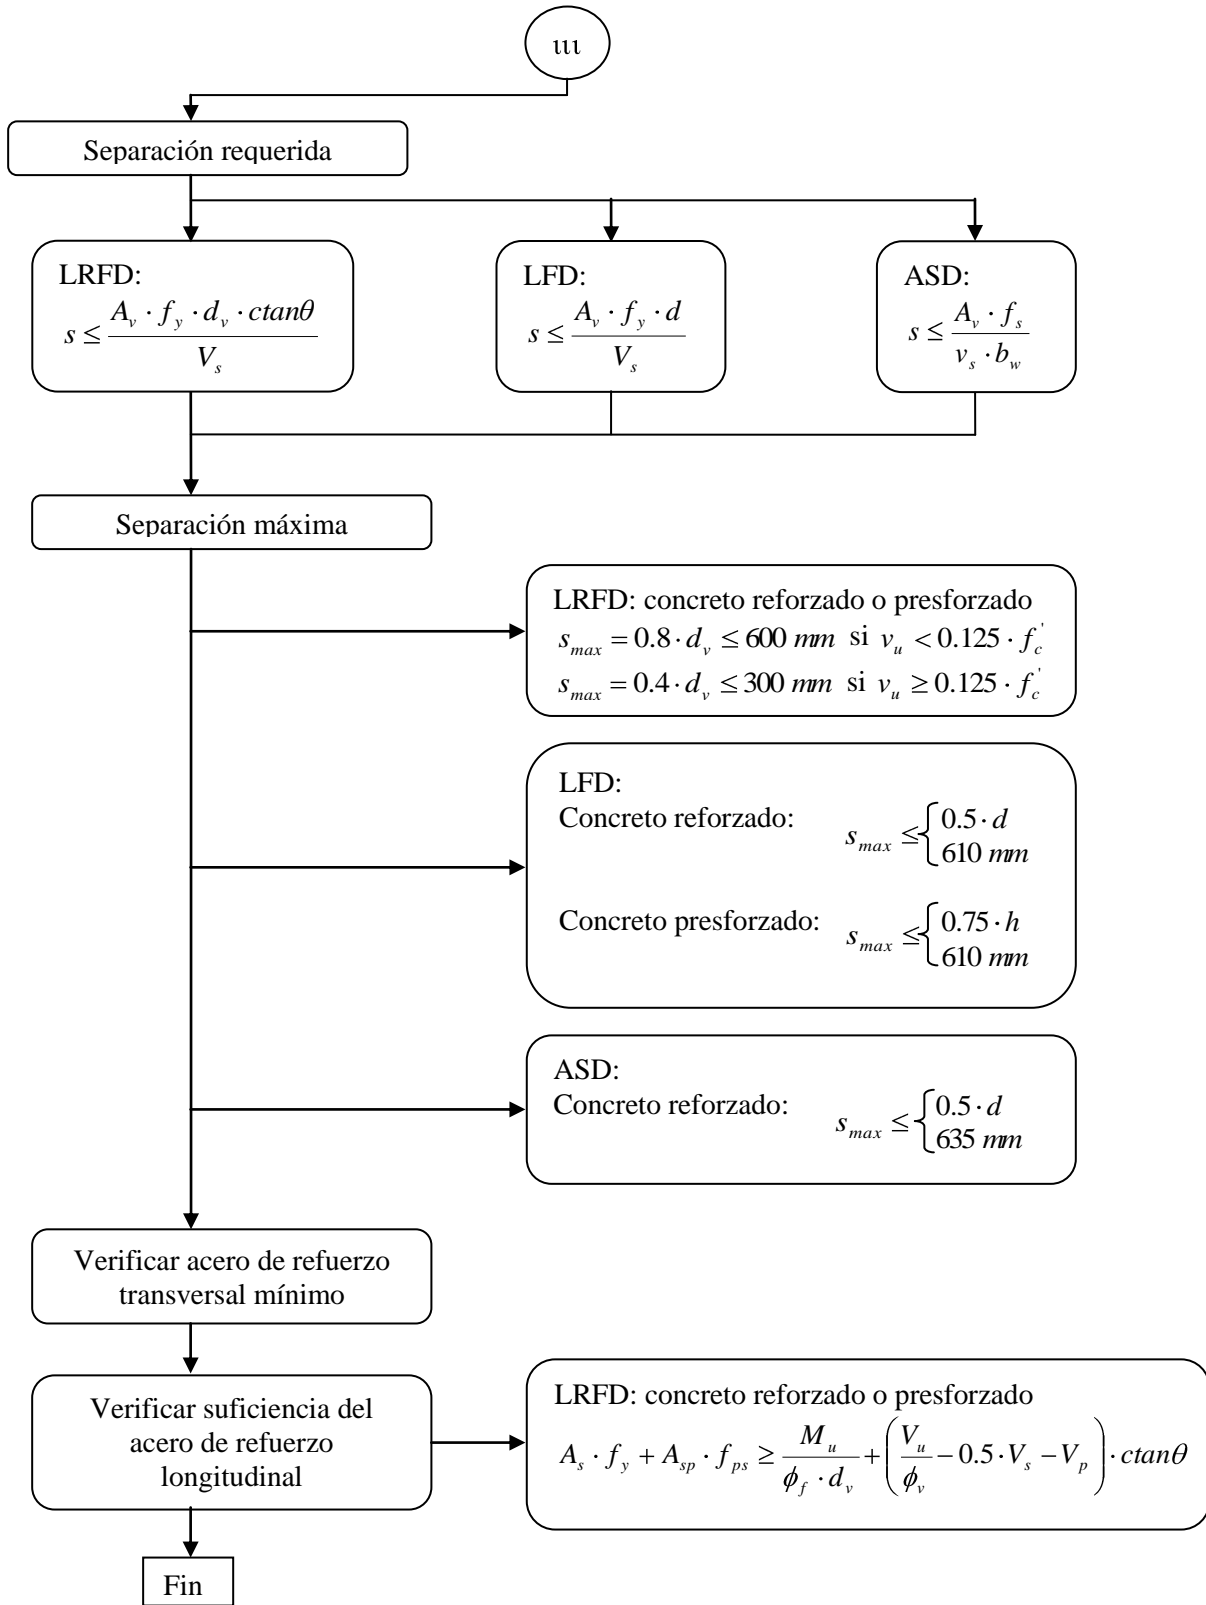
III

Separación requerida

LRFD:
$s \leq \frac{A_v \cdot f_y \cdot d_v \cdot ctan\theta}{V_s}$

LFD:
$s \leq \frac{A_v \cdot f_y \cdot d}{V_s}$

ASD:
$s \leq \frac{A_v \cdot f_s}{v_s \cdot b_w}$

Separación máxima

LRFD: concreto reforzado o presforzado
$s_{max} = 0.8 \cdot d_v \leq 600\ mm$ si $v_u < 0.125 \cdot f_c^{'}$
$s_{max} = 0.4 \cdot d_v \leq 300\ mm$ si $v_u \geq 0.125 \cdot f_c^{'}$

LFD:
Concreto reforzado: $s_{max} \leq \begin{cases} 0.5 \cdot d \\ 610\ mm \end{cases}$

Concreto presforzado: $s_{max} \leq \begin{cases} 0.75 \cdot h \\ 610\ mm \end{cases}$

ASD:
Concreto reforzado: $s_{max} \leq \begin{cases} 0.5 \cdot d \\ 635\ mm \end{cases}$

Verificar acero de refuerzo transversal mínimo

Verificar suficiencia del acero de refuerzo longitudinal

LRFD: concreto reforzado o presforzado
$A_s \cdot f_y + A_{sp} \cdot f_{ps} \geq \frac{M_u}{\phi_f \cdot d_v} + \left(\frac{V_u}{\phi_v} - 0.5 \cdot V_s - V_p\right) \cdot ctan\theta$

Fin